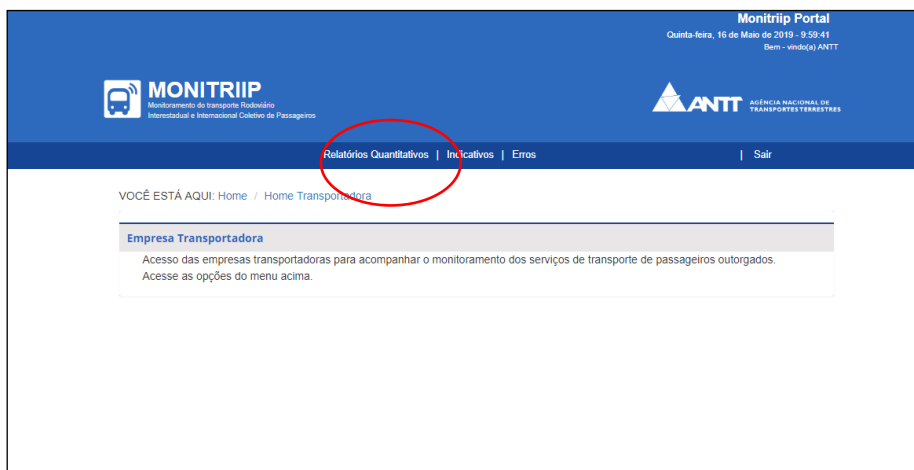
Monitriip Portal
Quinta-feira, 16 de Maio de 2019 - 9:59:41
Bem - vindo(a) ANTT

MONITRIIP
Monitoramento do transporte Rodoviário Interestadual e Internacional Coletivo de Passageiros

ANTT AGÊNCIA NACIONAL DE TRANSPORTES TERRESTRES

Relatórios Quantitativos | Indicativos | Erros | Sair

VOCÊ ESTÁ AQUI: Home / Home Transportadora

Empresa Transportadora
Acesso das empresas transportadoras para acompanhar o monitoramento dos serviços de transporte de passageiros outorgados.
Acesse as opções do menu acima.